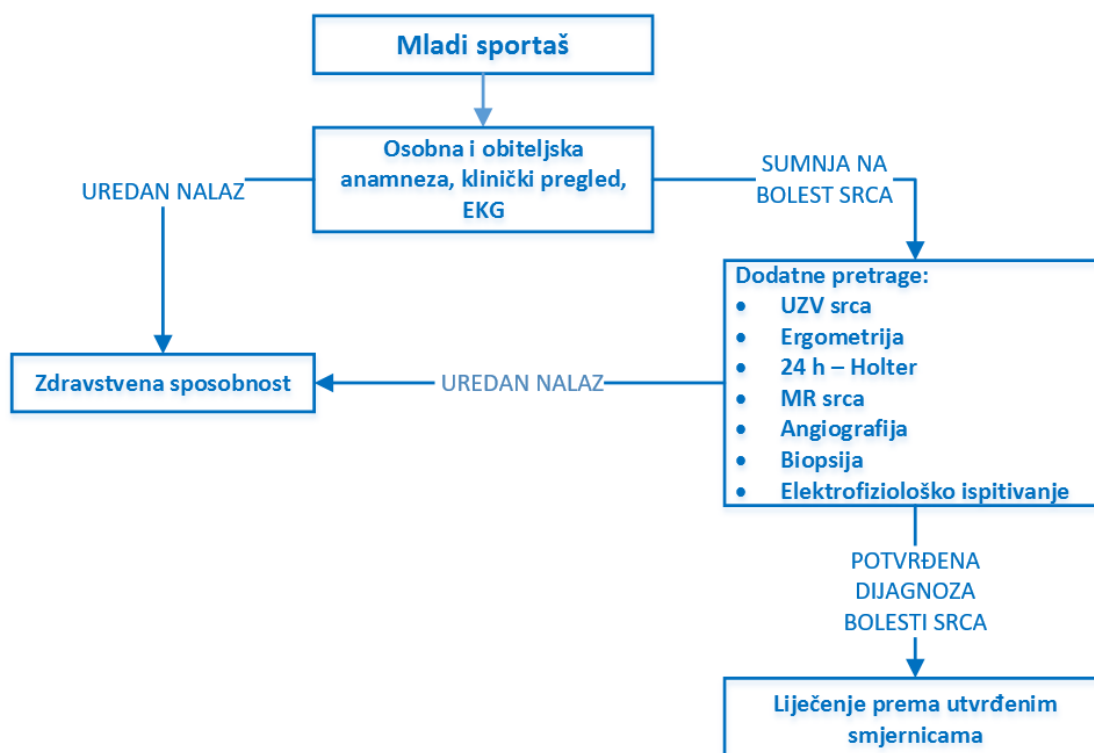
Mladi sportaš

Osobna i obiteljska anamneza, klinički pregled, EKG

UREDAN NALAZ

SUMNJA NA BOLEST SRCA

Dodatne pretrage:
- UZV srca
- Ergometrija
- 24 h – Holter
- MR srca
- Angiografija
- Biopsija
- Elektrofiziološko ispitivanje

Zdravstvena sposobnost

UREDAN NALAZ

POTVRĐENA DIJAGNOZA BOLESTI SRCA

Liječenje prema utvrđenim smjernicama